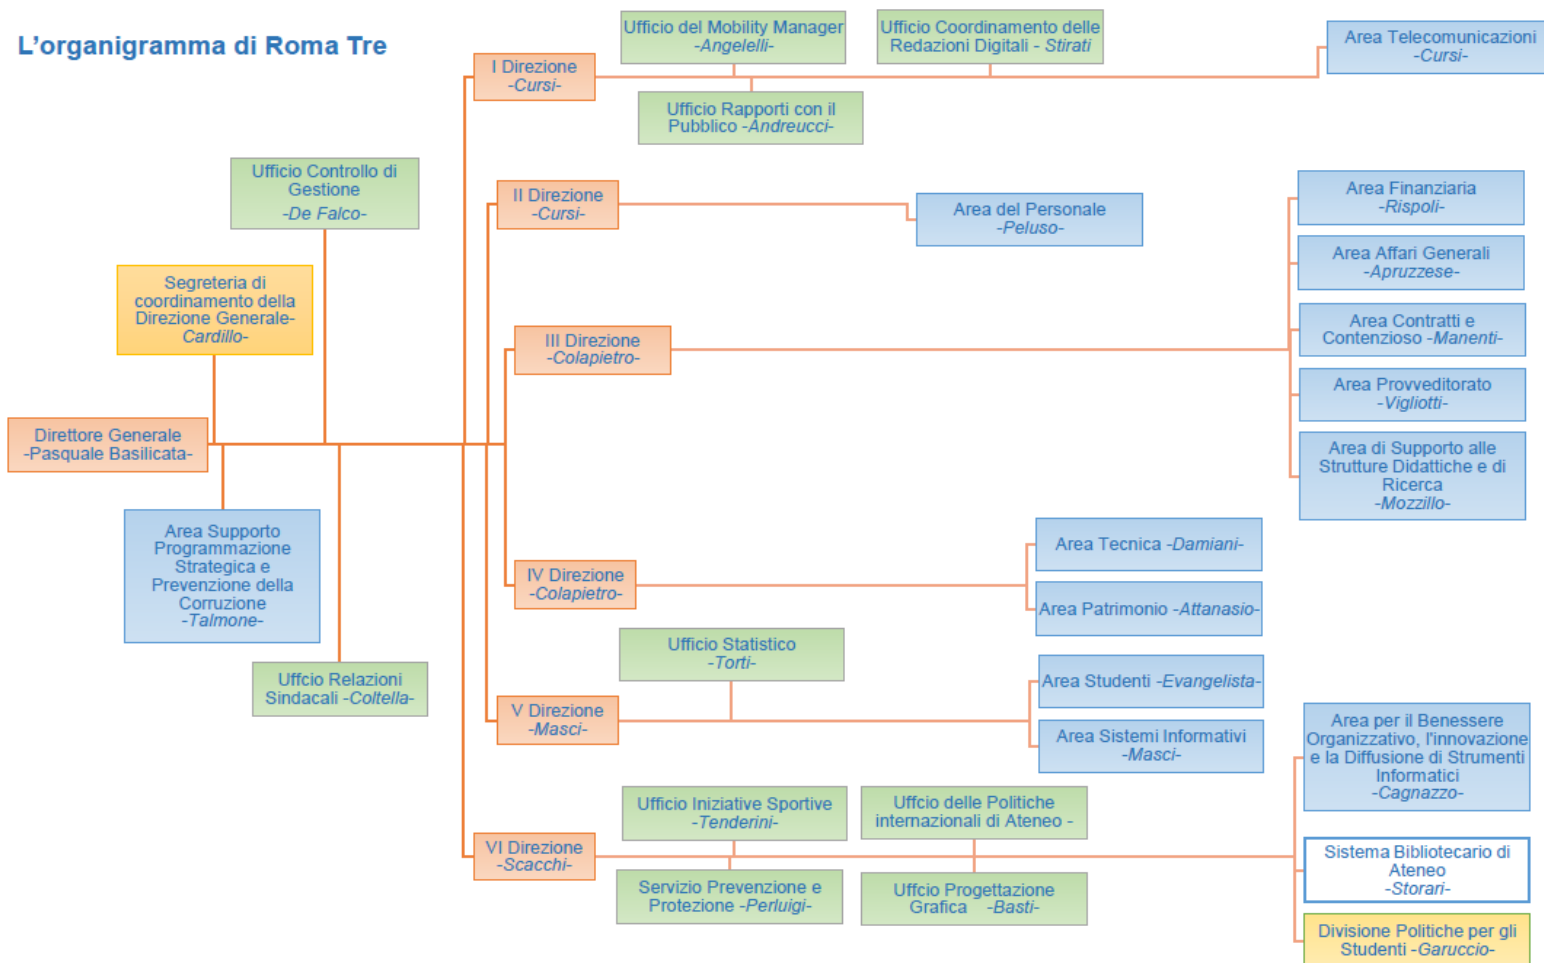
L’organigramma di Roma Tre

Ufficio del Mobility Manager -Angelelli-

Ufficio Coordinamento delle Redazioni Digitali - Stirati

Area Telecomunicazioni -Cursi-

I Direzione -Cursi-

Ufficio Rapporti con il Pubblico -Andreucci-

Ufficio Controllo di Gestione -De Falco-

II Direzione -Cursi-

Area del Personale -Peluso-

Area Finanziaria -Rispoli-

Area Affari Generali -Apruzzese-

Segreteria di coordinamento della Direzione Generale- Cardillo-

III Direzione -Colapietro-

Area Contratti e Contenzioso -Manenti-

Area Provveditorato -Vigliotti-

Direttore Generale -Pasquale Basilicata-

Area di Supporto alle Strutture Didattiche e di Ricerca -Mozzillo-

Area Supporto Programmazione Strategica e Prevenzione della Corruzione -Talmone-

Area Tecnica -Damiani-

IV Direzione -Colapietro-

Area Patrimonio -Attanasio-

Ufficio Statistico -Torti-

Uffcio Relazioni Sindacali -Coltella-

Area Studenti -Evangelista-

V Direzione -Masci-

Area Sistemi Informativi -Masci-

Area per il Benessere Organizzativo, l'innovazione e la Diffusione di Strumenti Informatici -Cagnazzo-

Ufficio Iniziative Sportive -Tenderini-

Uffcio delle Politiche internazionali di Ateneo -

VI Direzione -Scacchi-

Sistema Bibliotecario di Ateneo -Storari-

Servizio Prevenzione e Protezione -Perluigi-

Uffcio Progettazione Grafica -Basti-

Divisione Politiche per gli Studenti -Garuccio-